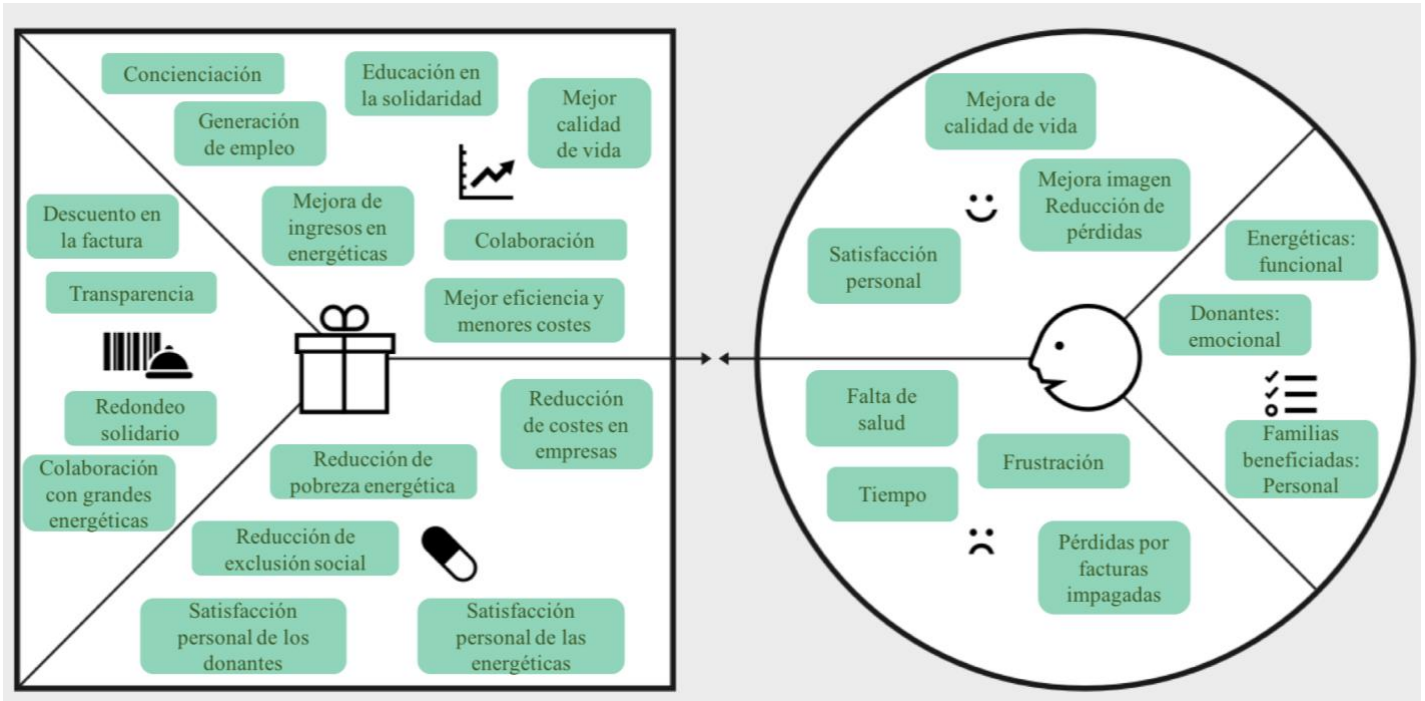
Concienciación

Educación en la solidaridad

Mejor calidad de vida

Generación de empleo

Descuento en la factura

Mejora de ingresos en energéticas

Colaboración

Transparencia

Mejor eficiencia y menores costes

Redondeo solidario

Reducción de costes en empresas

Colaboración con grandes energéticas

Reducción de pobreza energética

Reducción de exclusión social

Satisfacción personal de los donantes

Satisfacción personal de las energéticas

Mejora de calidad de vida

Mejora imagen Reducción de pérdidas

Satisfacción personal

Energéticas: funcional

Donantes: emocional

Falta de salud

Frustración

Familias beneficiadas: Personal

Tiempo

Pérdidas por facturas impagadas